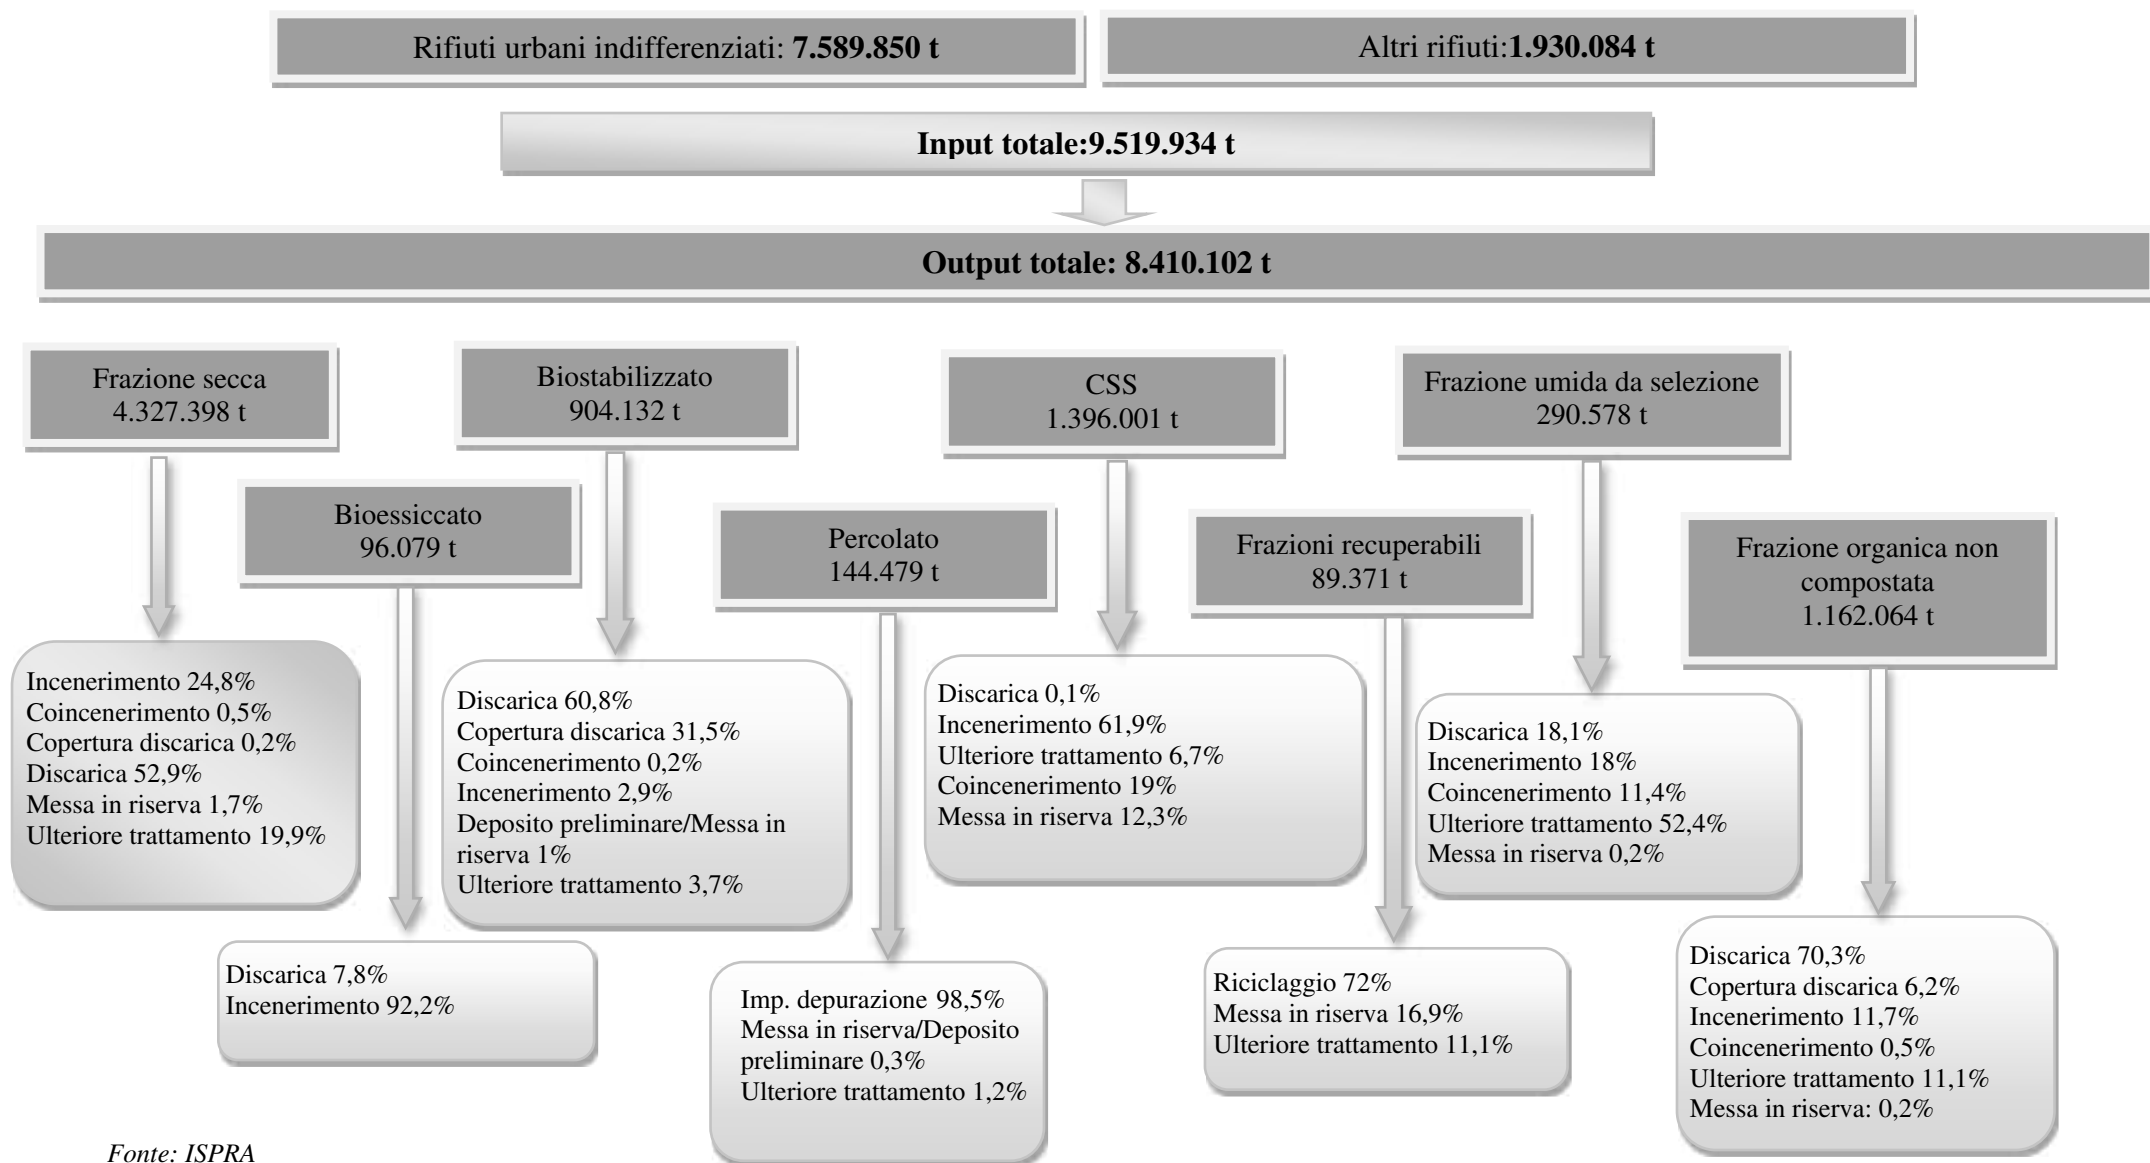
Rifiuti urbani indifferenziati: **7.589.850 t**

Altri rifiuti:**1.930.084 t**

**Input totale:9.519.934 t**

**Output totale: 8.410.102 t**

Frazione secca
4.327.398 t

Incenerimento 24,8%
Coincenerimento 0,5%
Copertura discarica 0,2%
Discarica 52,9%
Messa in riserva 1,7%
Ulteriore trattamento 19,9%

Bioessiccato
96.079 t

Discarica 7,8%
Incenerimento 92,2%

Biostabilizzato
904.132 t

Discarica 60,8%
Copertura discarica 31,5%
Coincenerimento 0,2%
Incenerimento 2,9%
Deposito preliminare/Messa in riserva 1%
Ulteriore trattamento 3,7%

Percolato
144.479 t

Imp. depurazione 98,5%
Messa in riserva/Deposito preliminare 0,3%
Ulteriore trattamento 1,2%

CSS
1.396.001 t

Discarica 0,1%
Incenerimento 61,9%
Ulteriore trattamento 6,7%
Coincenerimento 19%
Messa in riserva 12,3%

Frazioni recuperabili
89.371 t

Riciclaggio 72%
Messa in riserva 16,9%
Ulteriore trattamento 11,1%

Frazione umida da selezione
290.578 t

Discarica 18,1%
Incenerimento 18%
Coincenerimento 11,4%
Ulteriore trattamento 52,4%
Messa in riserva 0,2%

Frazione organica non compostata
1.162.064 t

Discarica 70,3%
Copertura discarica 6,2%
Incenerimento 11,7%
Coincenerimento 0,5%
Ulteriore trattamento 11,1%
Messa in riserva: 0,2%

Fonte: ISPRA